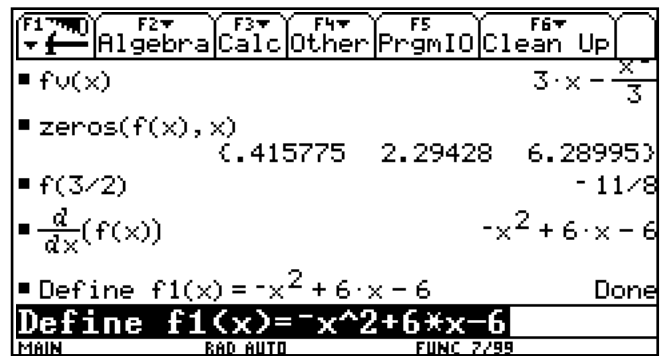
F1 F2▾ Algebra F3▾ Calc F4▾ Other F5 PrgmIO F6▾ Clean Up

■ fv(x)    $3 \cdot x - \frac{x^{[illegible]}}{3}$

■ zeros(f(x), x)
{.415775  2.29428  6.28995}

■ f(3/2)    ⁻11/8

■ $\frac{d}{dx}$(f(x))    $-x^2 + 6 \cdot x - 6$

■ Define f1(x) = $-x^2 + 6 \cdot x - 6$    Done

Define f1(x)=⁻x^2+6*x−6

MAIN    RAD AUTO    FUNC 7/99